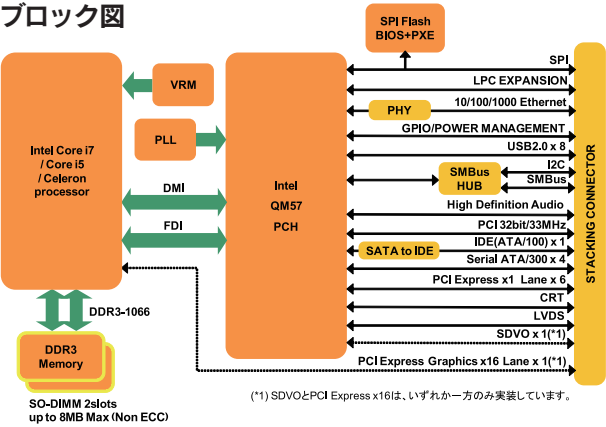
ブロック図

SPI Flash BIOS+PXE

VRM

PLL

Intel Core i7 / Core i5 / Celeron processor

DMI

FDI

Intel QM57 PCH

SPI

LPC EXPANSION

PHY

10/100/1000 Ethernet

GPIO/POWER MANAGEMENT

USB2.0 x 8

I2C

SMBus HUB

SMBus

High Definition Audio

PCI 32bit/33MHz

IDE(ATA/100) x 1

SATA to IDE

Serial ATA/300 x 4

PCI Express x1 Lane x 6

CRT

LVDS

SDVO x 1(*1)

PCI Express Graphics x16 Lane x 1(*1)

STACKING CONNECTOR

DDR3-1066

DDR3 Memory

SO-DIMM 2slots up to 8MB Max (Non ECC)

(*1) SDVOとPCI Express x16は、いずれか一方のみ実装しています。